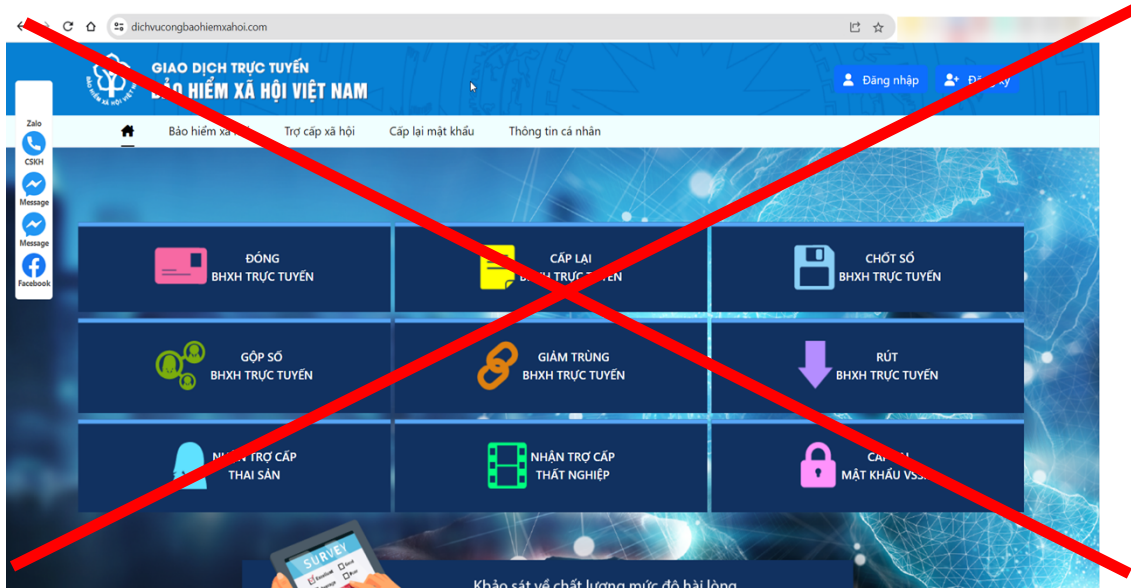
dichvucongbaohiemxahoi.com

GIAO DỊCH TRỰC TUYẾN
BẢO HIỂM XÃ HỘI VIỆT NAM

BẢO HIỂM XÃ HỘI VIỆT NAM

Đăng nhập
Đăng ký

Bảo hiểm xã hội
Trợ cấp xã hội
Cấp lại mật khẩu
Thông tin cá nhân

Zalo
CSKH
Message
Message
Facebook

ĐÓNG
BHXH TRỰC TUYẾN

CẤP LẠI
BHXH TRỰC TUYẾN

CHỐT SỔ
BHXH TRỰC TUYẾN

GỘP SỐ
BHXH TRỰC TUYẾN

GIẢM TRÙNG
BHXH TRỰC TUYẾN

RÚT
BHXH TRỰC TUYẾN

NHẬN TRỢ CẤP
THAI SẢN

NHẬN TRỢ CẤP
THẤT NGHIỆP

CẤP LẠI
MẬT KHẨU VSSID

SURVEY

Khảo sát về chất lượng mức độ hài lòng